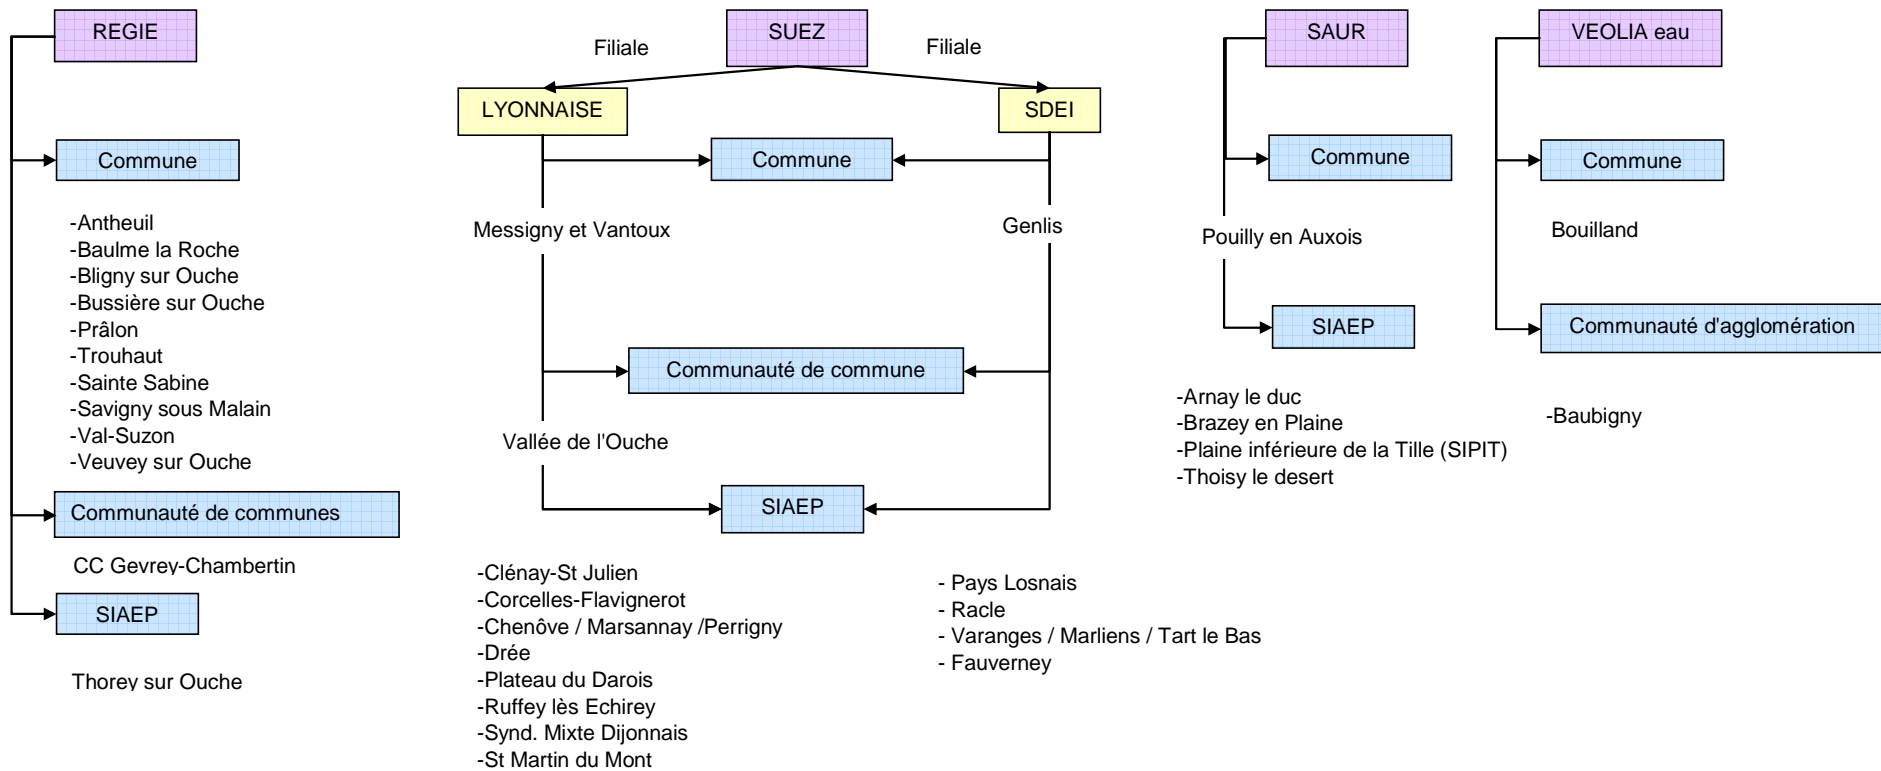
REGIE

Commune

-Antheuil
-Baulme la Roche
-Bligny sur Ouche
-Bussière sur Ouche
-Prâlon
-Trouhaut
-Sainte Sabine
-Savigny sous Malain
-Val-Suzon
-Veuvey sur Ouche

Communauté de communes

CC Gevrey-Chambertin

SIAEP

Thorey sur Ouche

Filiale
SUEZ
Filiale

LYONNAISE
SDEI

Commune

Messigny et Vantoux
Genlis

Communauté de commune

Vallée de l'Ouche

SIAEP

-Clénay-St Julien
-Corcelles-Flavignerot
-Chenôve / Marsannay /Perrigny
-Drée
-Plateau du Darois
-Ruffey lès Echirey
-Synd. Mixte Dijonnais
-St Martin du Mont

- Pays Losnais
- Racle
- Varanges / Marliens / Tart le Bas
- Fauverney

SAUR

Commune

Pouilly en Auxois

SIAEP

-Arnay le duc
-Brazey en Plaine
-Plaine inférieure de la Tille (SIPIT)
-Thoisy le desert

VEOLIA eau

Commune

Bouilland

Communauté d'agglomération

-Baubigny